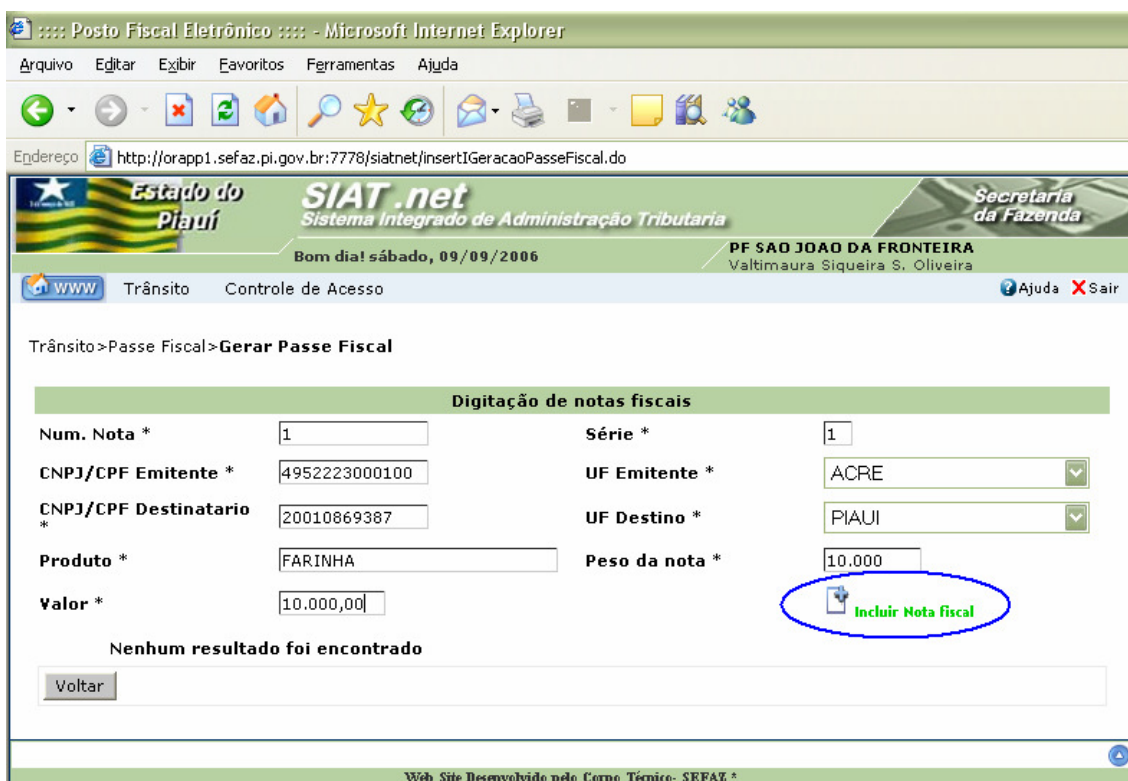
:::: Posto Fiscal Eletrônico :::: - Microsoft Internet Explorer

Arquivo Editar Exibir Favoritos Ferramentas Ajuda

Endereço http://orapp1.sefaz.pi.gov.br:7778/siatnet/insertIGeracaoPasseFiscal.do

Estado do Piauí

SIAT.net
Sistema Integrado de Administração Tributaria

Secretaria da Fazenda

Bom dia! sábado, 09/09/2006

PF SAO JOAO DA FRONTEIRA
Valtimaura Siqueira S. Oliveira

WWW Trânsito Controle de Acesso Ajuda Sair

Trânsito>Passe Fiscal>Gerar Passe Fiscal

Digitação de notas fiscais

Num. Nota * 1 Série * 1

CNPJ/CPF Emitente * 4952223000100 UF Emitente * ACRE

CNPJ/CPF Destinatario * 20010869387 UF Destino * PIAUI

Produto * FARINHA Peso da nota * 10.000

Valor * 10.000,00 Incluir Nota fiscal

Nenhum resultado foi encontrado

Voltar

Web Site Desenvolvido pelo Corpo Técnico- SEFAZ *